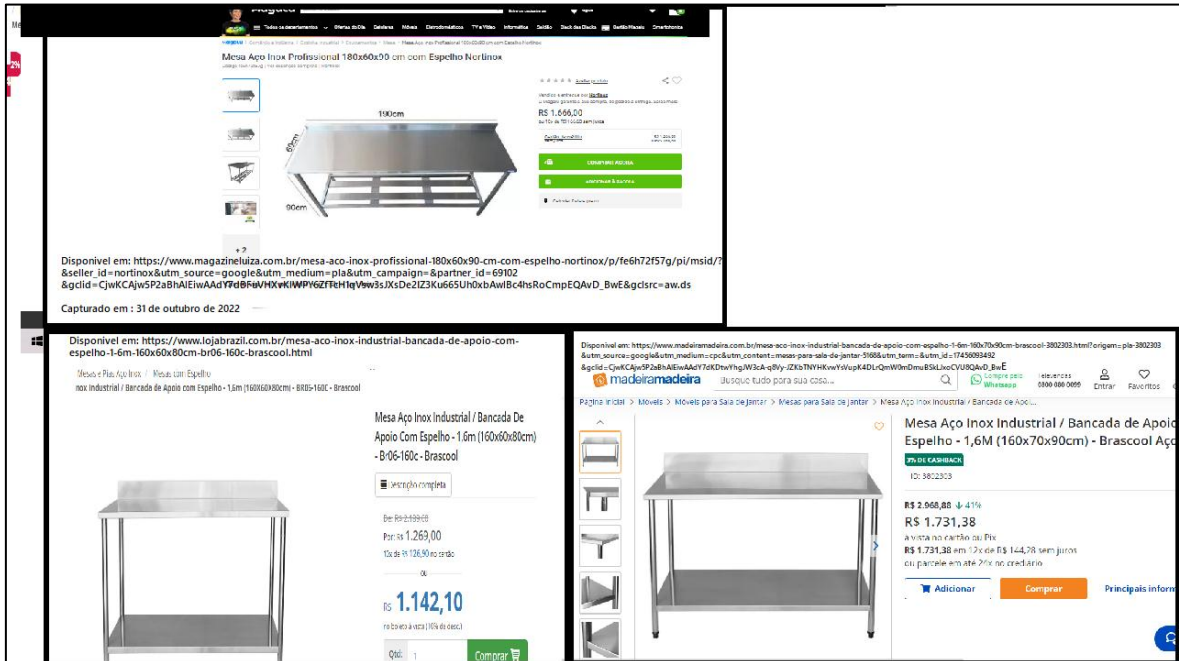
Magalu

Todos os departamentos · Ofertas do Dia · Celulares · Móveis · Eletrodomésticos · TV e Vídeo · Informática · Cozinha · Black das Blacks · Cartão Magalu · Smartphones

Mesa Aço Inox Profissional 180x60x90 cm com Espelho Nortinox

190cm
60cm
90cm

R$ 1.666,00

COMPRAR AGORA

+2

Disponivel em: https://www.magazineluiza.com.br/mesa-aco-inox-profissional-180x60x90-cm-com-espelho-nortinox/p/fe6h72f57g/pi/msid/?&seller_id=nortinox&utm_source=google&utm_medium=pla&utm_campaign=&partner_id=69102&gclid=CjwKCAjw5P2aBhAlEiwAAdY7dBFbVHXvKIWPY6ZfTcH1qVsw3sJXsDe2IZ3Ku665Uh0xbAwlBc4hsRoCmpEQAvD_BwE&gclsrc=aw.ds

Capturado em : 31 de outubro de 2022

Disponivel em: https://www.lojabrazil.com.br/mesa-aco-inox-industrial-bancada-de-apoio-com-espelho-1-6m-160x60x80cm-br06-160c-brascool.html

Mesas e Pias Aço Inox / Mesas com Espelho
nox Industrial / Bancada de Apoio com Espelho - 1.6m (160X60X80cm) - BR06-160C - Brascool

Mesa Aço Inox Industrial / Bancada De Apoio Com Espelho - 1.6m (160x60x80cm) - Br06-160c - Brascool

Descrição completa

De: R$ 2.139,00
Por: R$ 1.269,00
12x de R$ 126,90 no cartão
ou
R$ 1.142,10
no boleto à vista (10% de desc.)

Qtd: 1
Comprar

Disponivel em: https://www.madeiramadeira.com.br/mesa-aco-inox-industrial-bancada-de-apoio-com-espelho-1-6m-160x70x90cm-brascool-3802303.html?origem=pla-3802303&utm_source=google&utm_medium=cpc&utm_content=mesas-para-sala-de-jantar-5168&utm_term=&utm_id=17456093492&gclid=CjwKCAjw5P2aBhAlEiwAAdY7dKDtwYhgJW3cA-q8Vy-JZKbTNYHKvwYsVupK4DLrQmW0mDmuBSkLlxoCVU8QAvD_BwE

madeiramadeira
Busque tudo para sua casa...
Compre pelo Whatsapp
Televendas 0800 000 0099
Entrar
Favoritos

Página Inicial > Móveis > Móveis para Sala de Jantar > Mesas para Sala de Jantar > Mesa Aço Inox Industrial / Bancada de Apoio...

Mesa Aço Inox Industrial / Bancada de Apoio Espelho - 1,6M (160x70x90cm) - Brascool Aço

3% DE CASHBACK
ID: 3802303

R$ 2.968,88 ↓ 41%
R$ 1.731,38
à vista no cartão ou Pix
R$ 1.731,38 em 12x de R$ 144,28 sem juros
ou parcele até 24x no crediário

Adicionar
Comprar
Principais inform